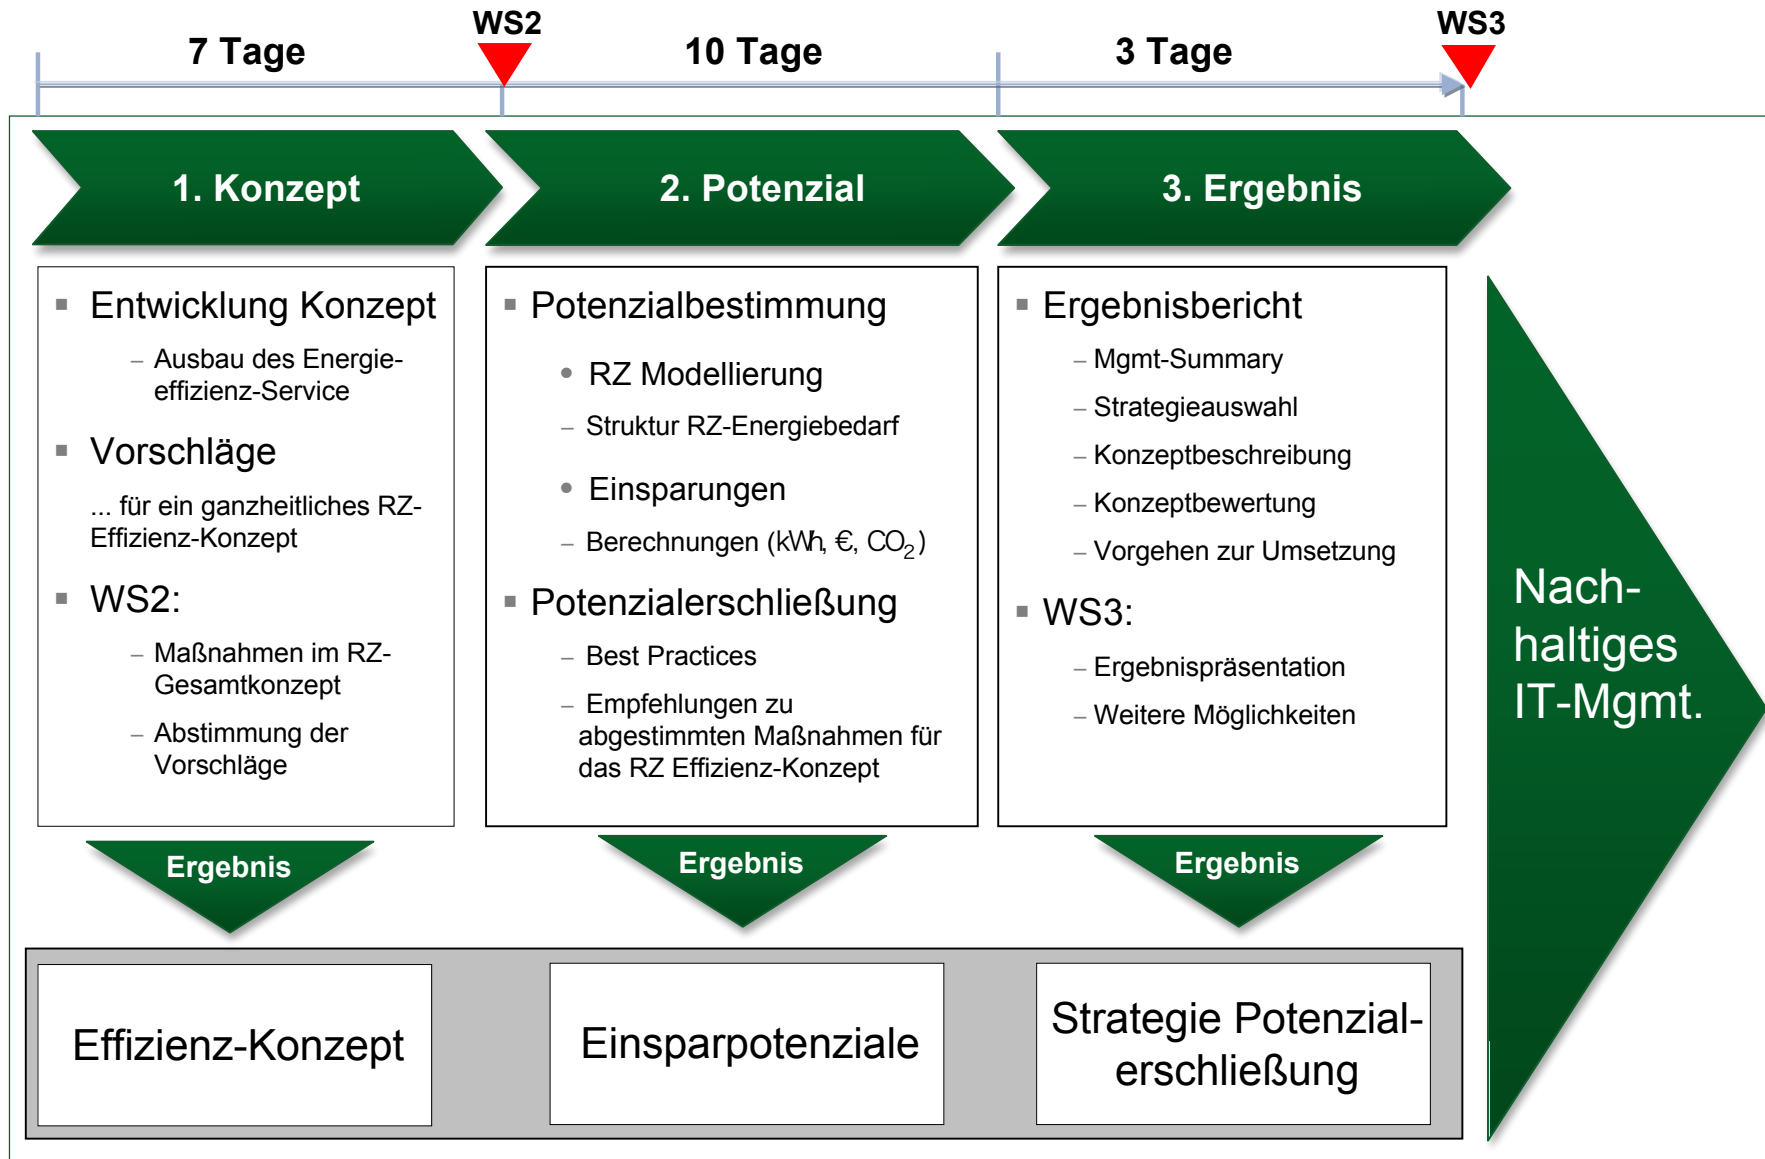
7 Tage

WS2

10 Tage

3 Tage

WS3

1. Konzept

2. Potenzial

3. Ergebnis

- Entwicklung Konzept
  – Ausbau des Energieeffizienz-Service
- Vorschläge
  ... für ein ganzheitliches RZ-Effizienz-Konzept
- WS2:
  – Maßnahmen im RZ-Gesamtkonzept
  – Abstimmung der Vorschläge

- Potenzialbestimmung
  • RZ Modellierung
  – Struktur RZ-Energiebedarf
  • Einsparungen
  – Berechnungen (kWh, €, $CO_2$)
- Potenzialerschließung
  – Best Practices
  – Empfehlungen zu abgestimmten Maßnahmen für das RZ Effizienz-Konzept

- Ergebnisbericht
  – Mgmt-Summary
  – Strategieauswahl
  – Konzeptbeschreibung
  – Konzeptbewertung
  – Vorgehen zur Umsetzung
- WS3:
  – Ergebnispräsentation
  – Weitere Möglichkeiten

Nach-haltiges IT-Mgmt.

Ergebnis

Ergebnis

Ergebnis

Effizienz-Konzept

Einsparpotenziale

Strategie Potenzial-erschließung